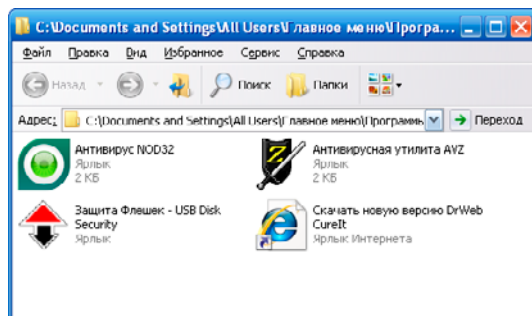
C:\Documents and Settings\All Users\Главное меню\Програ...

Файл Правка Вид Избранное Сервис Справка

Назад Поиск Папки

Адрес: C:\Documents and Settings\All Users\Главное меню\Программ Переход

Антивирус NOD32
Ярлык
2 КБ

Антивирусная утилита AVZ
Ярлык
2 КБ

Защита Флешек - USB Disk Security
Ярлык

Скачать новую версию DrWeb CureIt
Ярлык Интернета